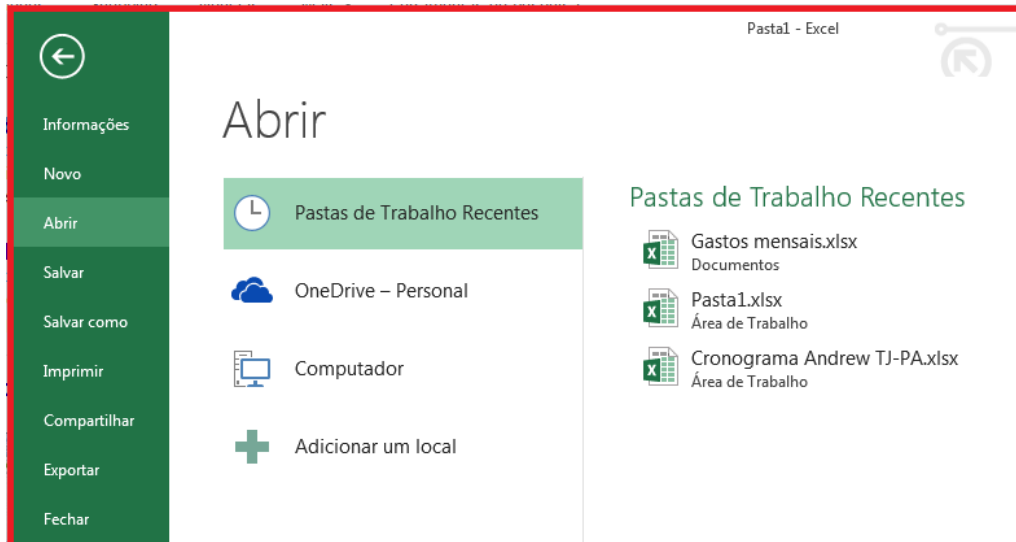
Pasta1 - Excel

Informações
Novo
Abrir
Salvar
Salvar como
Imprimir
Compartilhar
Exportar
Fechar

Abrir

Pastas de Trabalho Recentes
OneDrive – Personal
Computador
Adicionar um local

Pastas de Trabalho Recentes

Gastos mensais.xlsx
Documentos

Pasta1.xlsx
Área de Trabalho

Cronograma Andrew TJ-PA.xlsx
Área de Trabalho